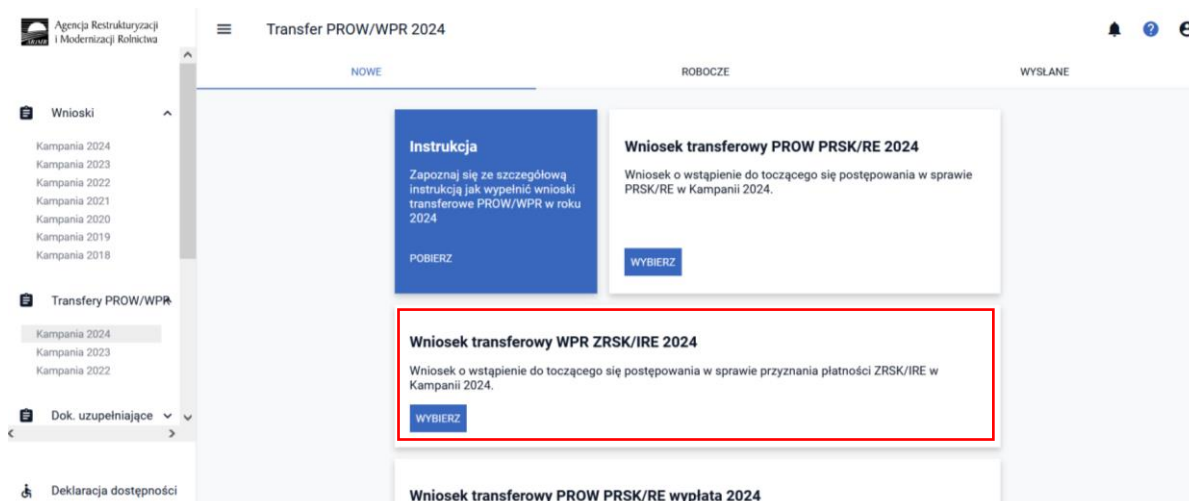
Agencja Restrukturyzacji i Modernizacji Rolnictwa

Transfer PROW/WPR 2024

NOWE

ROBOCZE

WYSŁANE

Wnioski

Kampania 2024
Kampania 2023
Kampania 2022
Kampania 2021
Kampania 2020
Kampania 2019
Kampania 2018

Transfery PROW/WPR

Kampania 2024
Kampania 2023
Kampania 2022

Dok. uzupełniające

Deklaracja dostępności

Instrukcja

Zapoznaj się ze szczegółową instrukcją jak wypełnić wnioski transferowe PROW/WPR w roku 2024

POBIERZ

Wniosek transferowy PROW PRSK/RE 2024

Wniosek o wstąpienie do toczącego się postępowania w sprawie PRSK/RE w Kampanii 2024.

WYBIERZ

Wniosek transferowy WPR ZRSK/IRE 2024

Wniosek o wstąpienie do toczącego się postępowania w sprawie przyznania płatności ZRSK/IRE w Kampanii 2024.

WYBIERZ

Wniosek transferowy PROW PRSK/RE wypłata 2024